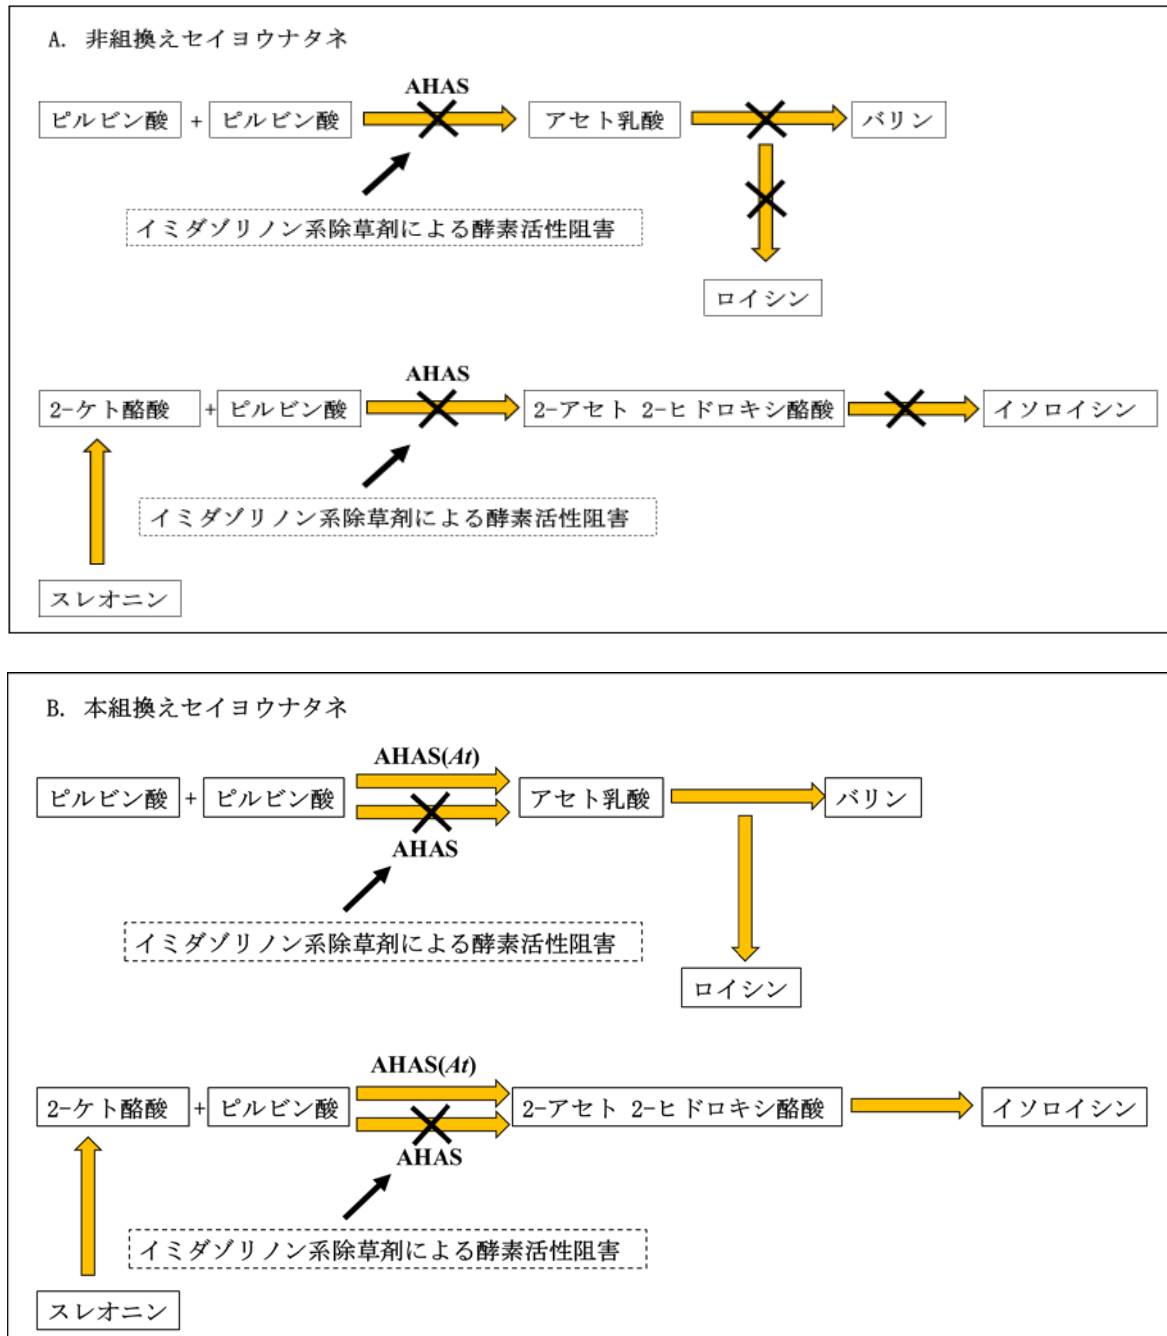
A. 非組換えセイヨウナタネ

ピルビン酸 + ピルビン酸

AHAS

アセト乳酸

バリン

イミダゾリノン系除草剤による酵素活性阻害

ロイシン

2-ケト酪酸 + ピルビン酸

AHAS

2-アセト 2-ヒドロキシ酪酸

イソロイシン

イミダゾリノン系除草剤による酵素活性阻害

スレオニン

B. 本組換えセイヨウナタネ

AHAS(*At*)

ピルビン酸 + ピルビン酸

アセト乳酸

バリン

AHAS

イミダゾリノン系除草剤による酵素活性阻害

ロイシン

AHAS(*At*)

2-ケト酪酸 + ピルビン酸

2-アセト 2-ヒドロキシ酪酸

イソロイシン

AHAS

イミダゾリノン系除草剤による酵素活性阻害

スレオニン